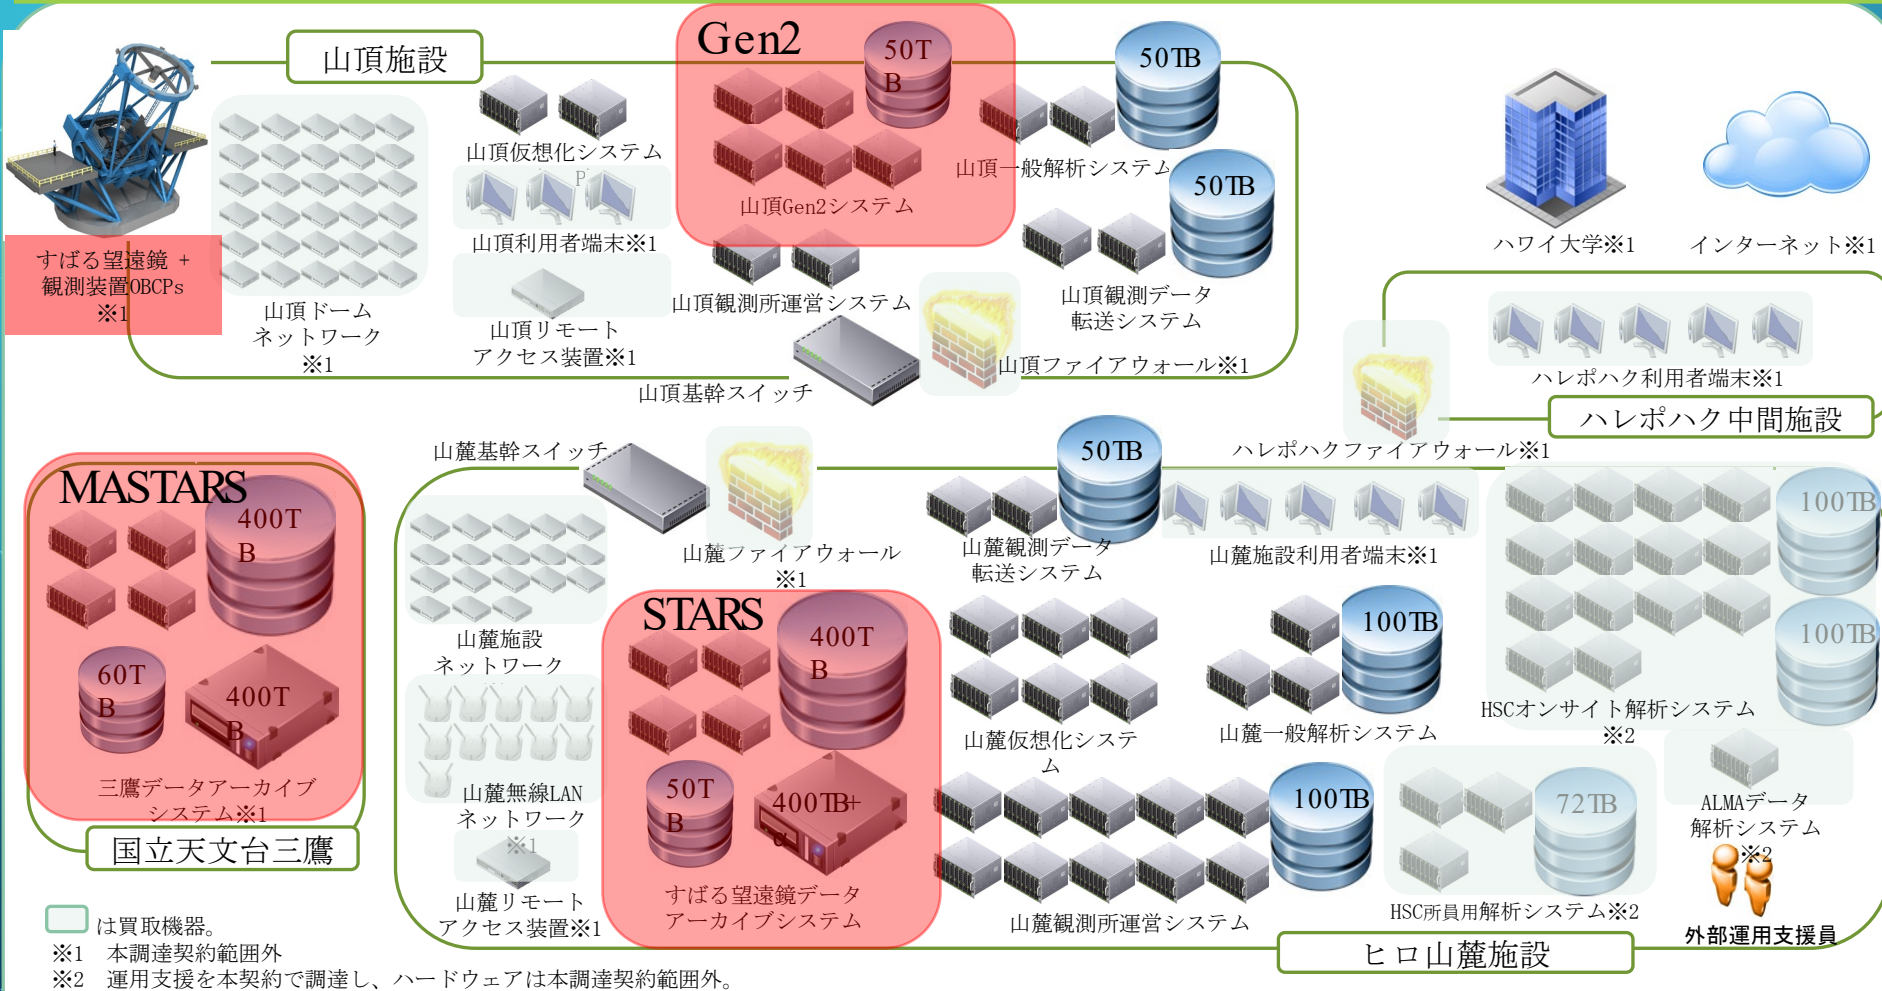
山頂施設

Gen2

50TB

50TB

すばる望遠鏡 + 観測装置OBCPs ※1

山頂ドーム ネットワーク ※1

山頂仮想化システム

山頂利用者端末※1

山頂リモート アクセス装置※1

山頂Gen2システム

山頂観測所運営システム

山頂一般解析システム

50TB

山頂観測データ 転送システム

山頂ファイアウォール※1

山頂基幹スイッチ

ハワイ大学※1

インターネット※1

ハレポハク利用者端末※1

ハレポハク中間施設

ハレポハクファイアウォール※1

MASTARS

400TB

60TB

400TB

三鷹データアーカイブ システム※1

国立天文台三鷹

山麓基幹スイッチ

山麓施設 ネットワーク

山麓無線LAN ネットワーク ※1

山麓リモート アクセス装置※1

山麓ファイアウォール ※1

STARS

400TB

50TB

400TB+

すばる望遠鏡データ アーカイブシステム

50TB

山麓観測データ 転送システム

山麓施設利用者端末※1

山麓仮想化システム

100TB

山麓一般解析システム

100TB

山麓観測所運営システム

100TB

100TB

HSCオンサイト解析システム ※2

72TB

HSC所員用解析システム※2

ALMAデータ 解析システム ※2

外部運用支援員

ヒロ山麓施設

は買取機器。
※1 本調達契約範囲外
※2 運用支援を本契約で調達し、ハードウェアは本調達契約範囲外。